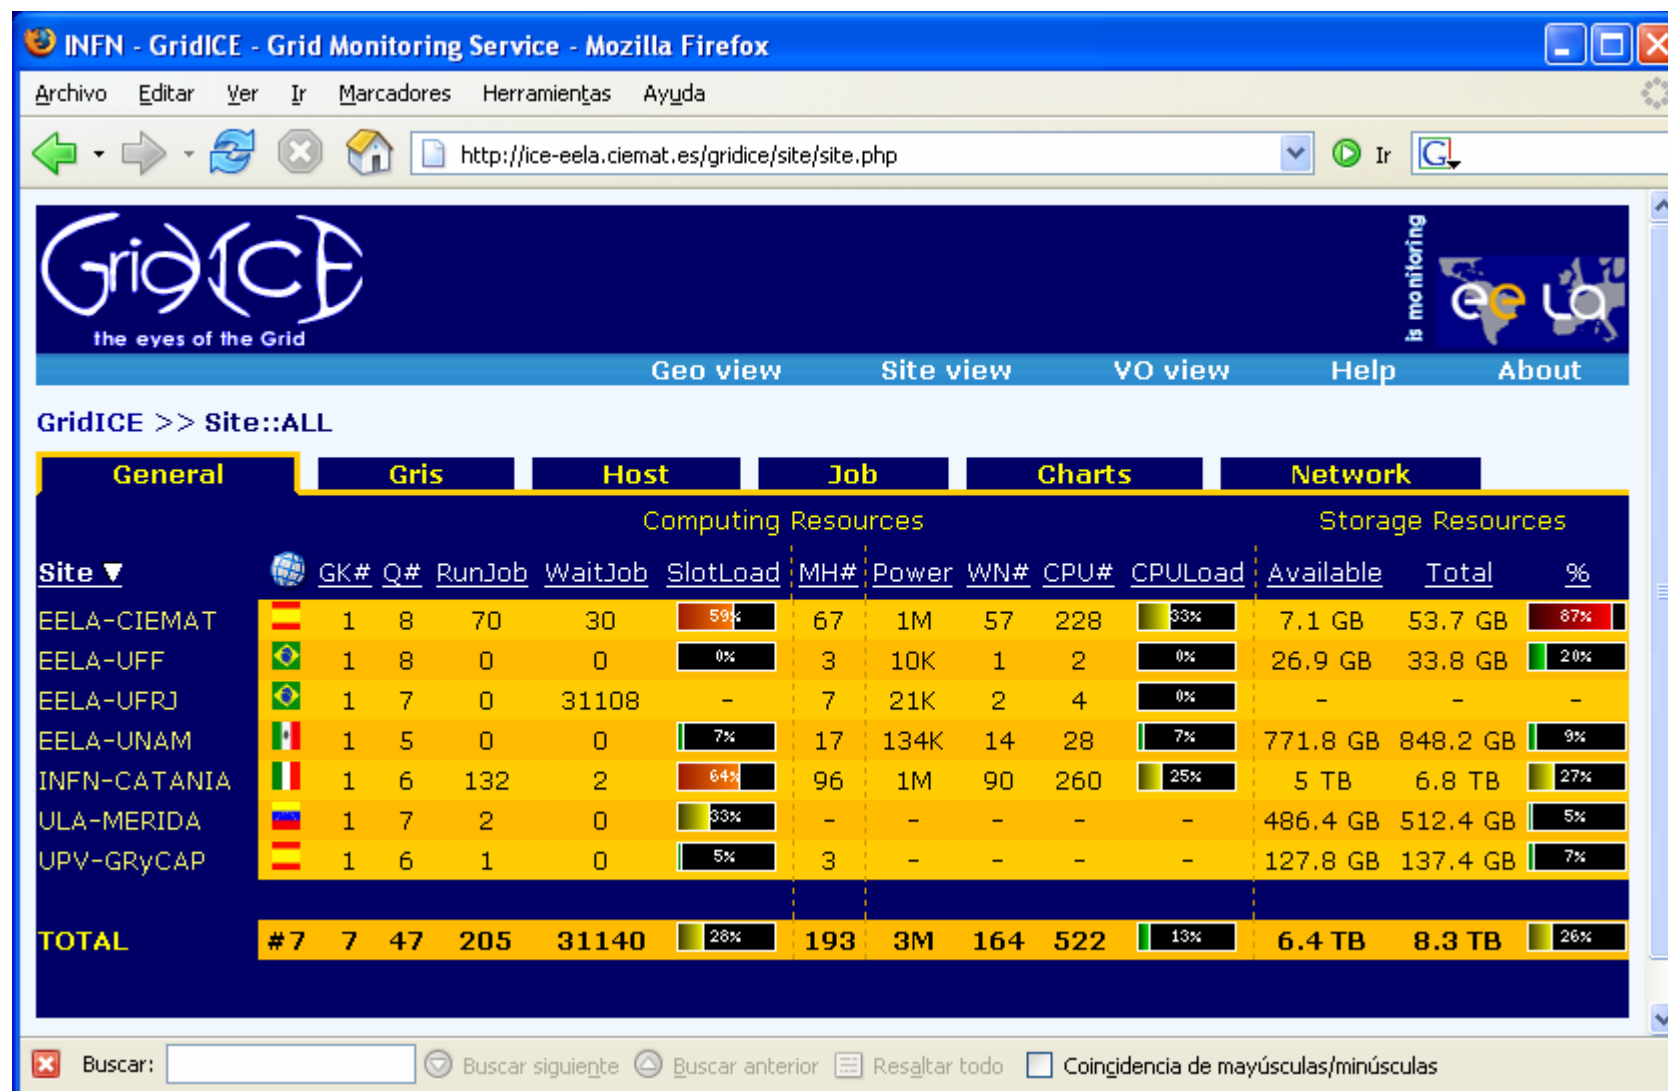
INFN - GridICE - Grid Monitoring Service - Mozilla Firefox

Archivo Editar Ver Ir Marcadores Herramientas Ayuda

http://ice-eela.ciemat.es/gridice/site/site.php

Ir

GridICE
the eyes of the Grid

is monitoring

ee la

Geo view Site view VO view Help About

GridICE >> Site::ALL

General Gris Host Job Charts Network

Computing Resources

Storage Resources

| Site ▼ | | GK# | Q# | RunJob | WaitJob | SlotLoad | MH# | Power | WN# | CPU# | CPULoad | Available | Total | % |
|---|---|---|---|---|---|---|---|---|---|---|---|---|---|---|
| EELA-CIEMAT | | 1 | 8 | 70 | 30 | 59% | 67 | 1M | 57 | 228 | 33% | 7.1 GB | 53.7 GB | 87% |
| EELA-UFF | | 1 | 8 | 0 | 0 | 0% | 3 | 10K | 1 | 2 | 0% | 26.9 GB | 33.8 GB | 20% |
| EELA-UFRJ | | 1 | 7 | 0 | 31108 | - | 7 | 21K | 2 | 4 | 0% | - | - | - |
| EELA-UNAM | | 1 | 5 | 0 | 0 | 7% | 17 | 134K | 14 | 28 | 7% | 771.8 GB | 848.2 GB | 9% |
| INFN-CATANIA | | 1 | 6 | 132 | 2 | 64% | 96 | 1M | 90 | 260 | 25% | 5 TB | 6.8 TB | 27% |
| ULA-MERIDA | | 1 | 7 | 2 | 0 | 33% | - | - | - | - | - | 486.4 GB | 512.4 GB | 5% |
| UPV-GRyCAP | | 1 | 6 | 1 | 0 | 5% | 3 | - | - | - | - | 127.8 GB | 137.4 GB | 7% |
| TOTAL | #7 | 7 | 47 | 205 | 31140 | 28% | 193 | 3M | 164 | 522 | 13% | 6.4 TB | 8.3 TB | 26% |

Buscar: Buscar siguiente Buscar anterior Resaltar todo Coincidencia de mayúsculas/minúsculas